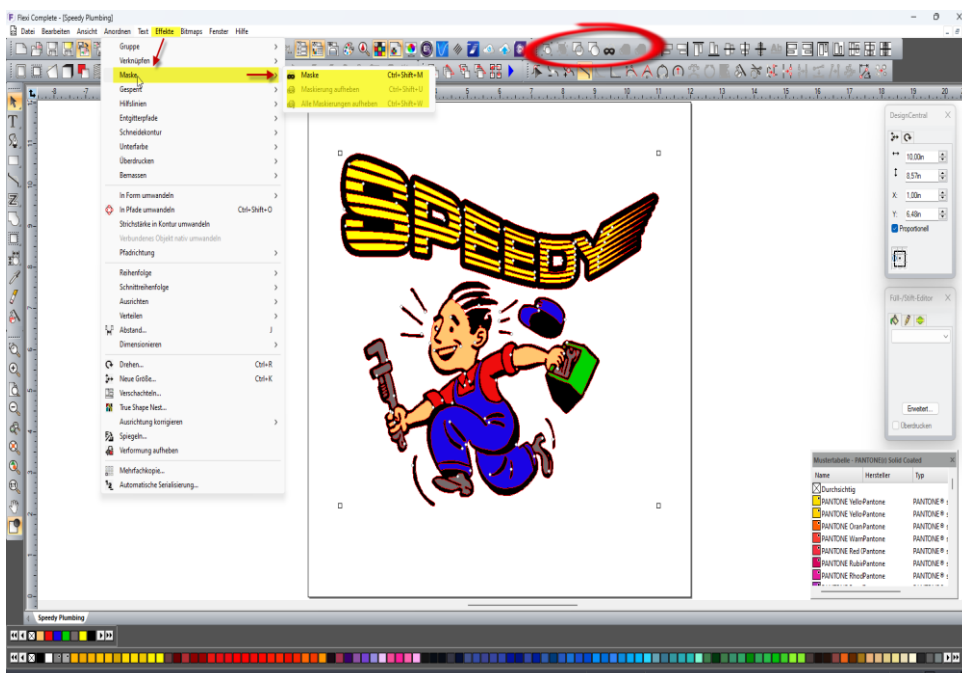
Flexi Complete - [Speedy Plumbing]

Datei Bearbeiten Ansicht Anordnen Text Effekte Bitmaps Fenster Hilfe

Gruppe
Verknüpfen
Maske
Gesperrt
Hilfslinien
Entgitterpfade
Schneidekontur
Unterfarbe
Überdrucken
Bemassen

In Form umwandeln
In Pfade umwandeln Ctrl+Shift+O
Strichstärke in Kontur umwandeln
Verbundenes Objekt nativ umwandeln
Pfadrichtung

Reihenfolge
Schnittreihenfolge
Ausrichten
Verteilen
Abstand...
Dimensionieren

Drehen... Ctrl+R
Neue Größe... Ctrl+K
Verschachteln...
True Shape Nest...
Ausrichtung korrigieren
Spiegeln...
Verformung aufheben

Mehrfachkopie...
Automatische Serialisierung...

Maske Ctrl+Shift+M
Maskierung aufheben Ctrl+Shift+U
Alle Maskierungen aufheben Ctrl+Shift+W

SPEEDY

DesignCentral
10.00in
0.57in
X: 1.00in
Y: 6.48in
Proportionell

Füll-/Stift-Editor
Erweitert...
Überdrucken

Mustertabelle - PANTONE(r) Solid Coated
| Name | Hersteller | Typ |
|---|---|---|
| Durchsichtig | | |
| PANTONE Yello | Pantone | PANTONE® |
| PANTONE Yello | Pantone | PANTONE® |
| PANTONE Oran | Pantone | PANTONE® |
| PANTONE Warn | Pantone | PANTONE® |
| PANTONE Red ( | Pantone | PANTONE® |
| PANTONE Rubi | Pantone | PANTONE® |
| PANTONE Rhod | Pantone | PANTONE® |

Speedy Plumbing